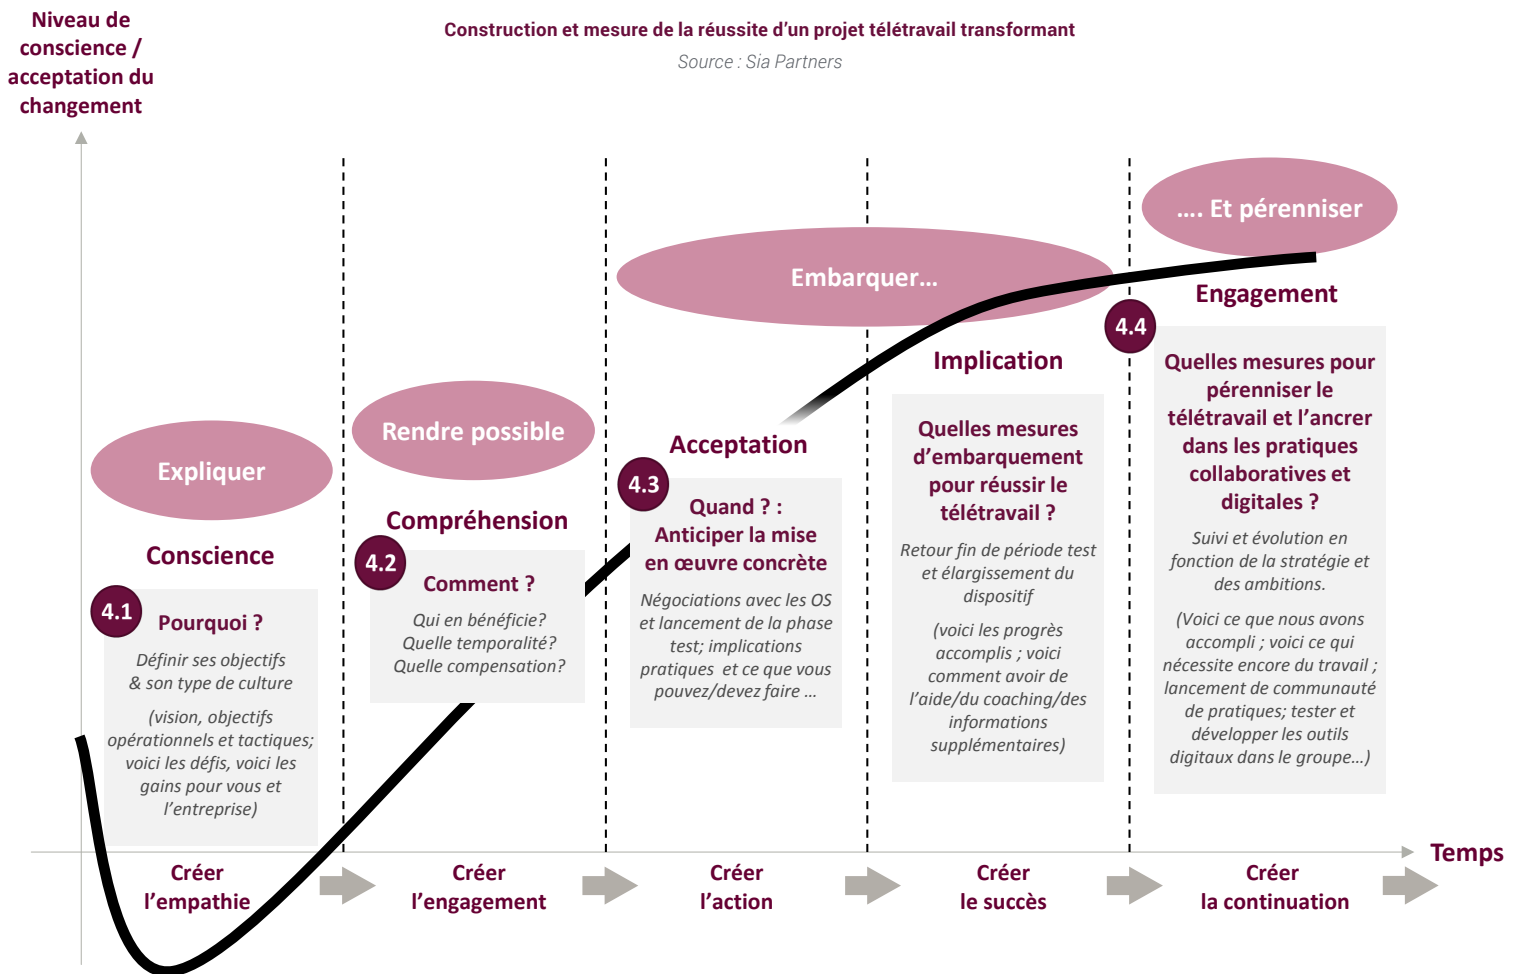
Niveau de conscience / acceptation du changement

Construction et mesure de la réussite d'un projet télétravail transformant

Source : Sia Partners

.... Et pérenniser

Embarquer...

Engagement

4.4

Implication

Quelles mesures pour pérenniser le télétravail et l'ancrer dans les pratiques collaboratives et digitales ?

Suivi et évolution en fonction de la stratégie et des ambitions.

(Voici ce que nous avons accompli ; voici ce qui nécessite encore du travail ; lancement de communauté de pratiques; tester et développer les outils digitaux dans le groupe...)

Quelles mesures d'embarquement pour réussir le télétravail ?

Retour fin de période test et élargissement du dispositif

(voici les progrès accomplis ; voici comment avoir de l'aide/du coaching/des informations supplémentaires)

Rendre possible

Acceptation

4.3

Quand ? : Anticiper la mise en œuvre concrète

Négociations avec les OS et lancement de la phase test; implications pratiques et ce que vous pouvez/devez faire ...

Expliquer

Compréhension

4.2

Comment ?

Qui en bénéficie? Quelle temporalité? Quelle compensation?

Conscience

4.1

Pourquoi ?

Définir ses objectifs & son type de culture

(vision, objectifs opérationnels et tactiques; voici les défis, voici les gains pour vous et l'entreprise)

Temps

Créer l'empathie

Créer l'engagement

Créer l'action

Créer le succès

Créer la continuation